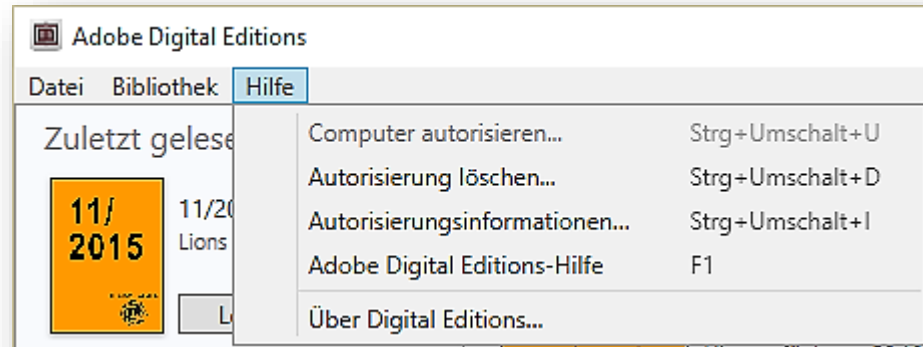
Adobe Digital Editions

Datei Bibliothek Hilfe

Zuletzt gelese

11/ 2015

11/20

Lions

L

Computer autorisieren... Strg+Umschalt+U

Autorisierung löschen... Strg+Umschalt+D

Autorisierungsinformationen... Strg+Umschalt+I

Adobe Digital Editions-Hilfe F1

Über Digital Editions...